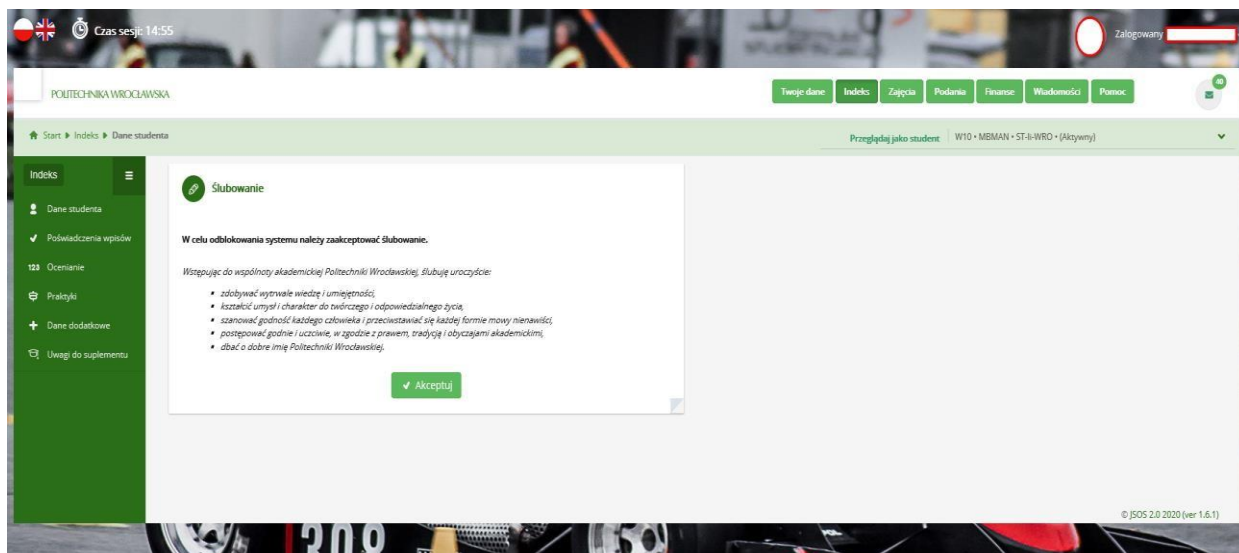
Czas sesji: 14:55

Zalogowany

POLITECHNIKA WROCŁAWSKA

Twoje dane | Indeks | Zajęcia | Podania | Finanse | Wiadomości | Pomoc

40

Start ▸ Indeks ▸ Dane studenta

Przeglądaj jako student | W10 • MBMAN • ST-II-WRO • (Aktywny)

Indeks

Dane studenta
Poświadczenia wpisów
123 Ocenianie
Praktyki
Dane dodatkowe
Uwagi do suplementu

Ślubowanie

W celu odblokowania systemu należy zaakceptować ślubowanie.

Wstępując do wspólnoty akademickiej Politechniki Wrocławskiej, ślubuję uroczyście:

- zdobywać wytrwale wiedzę i umiejętności,
- kształcić umysł i charakter do twórczego i odpowiedzialnego życia,
- szanować godność każdego człowieka i przeciwstawiać się każdej formie mowy nienawiści,
- postępować godnie i uczciwie, w zgodzie z prawem, tradycją i obyczajami akademickimi,
- dbać o dobre imię Politechniki Wrocławskiej.

✔ Akceptuj

© JSOS 2.0 2020 (ver 1.6.1)